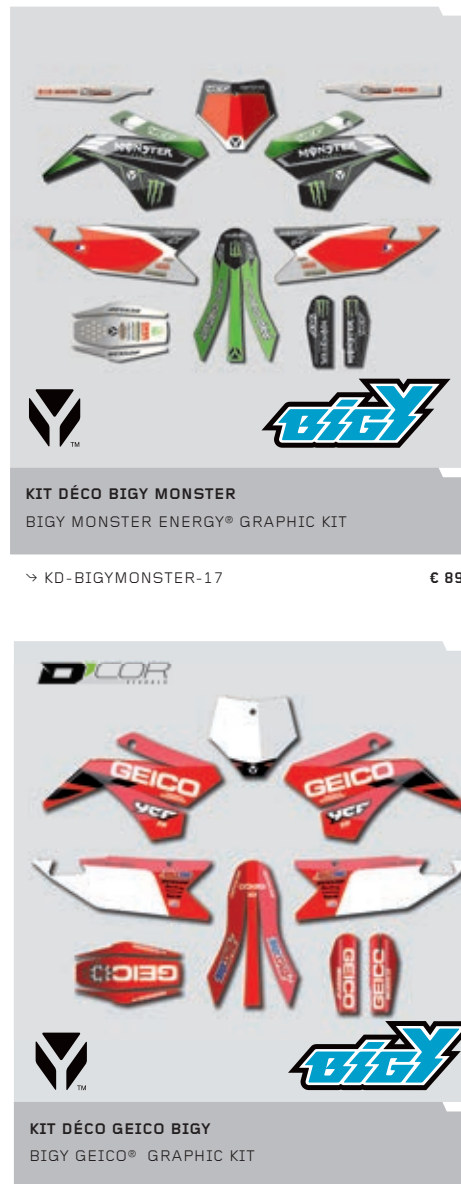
MONSTER

MONSTER

TM

BIGY

KIT DÉCO BIGY MONSTER

BIGY MONSTER ENERGY® GRAPHIC KIT

→ KD-BIGYMONSTER-17

€ 89

D'COR

GEICO

YCF

GEICO

YCF

GEICO

GEICO

GEICO

TM

BIGY

KIT DÉCO GEICO BIGY

BIGY GEICO® GRAPHIC KIT